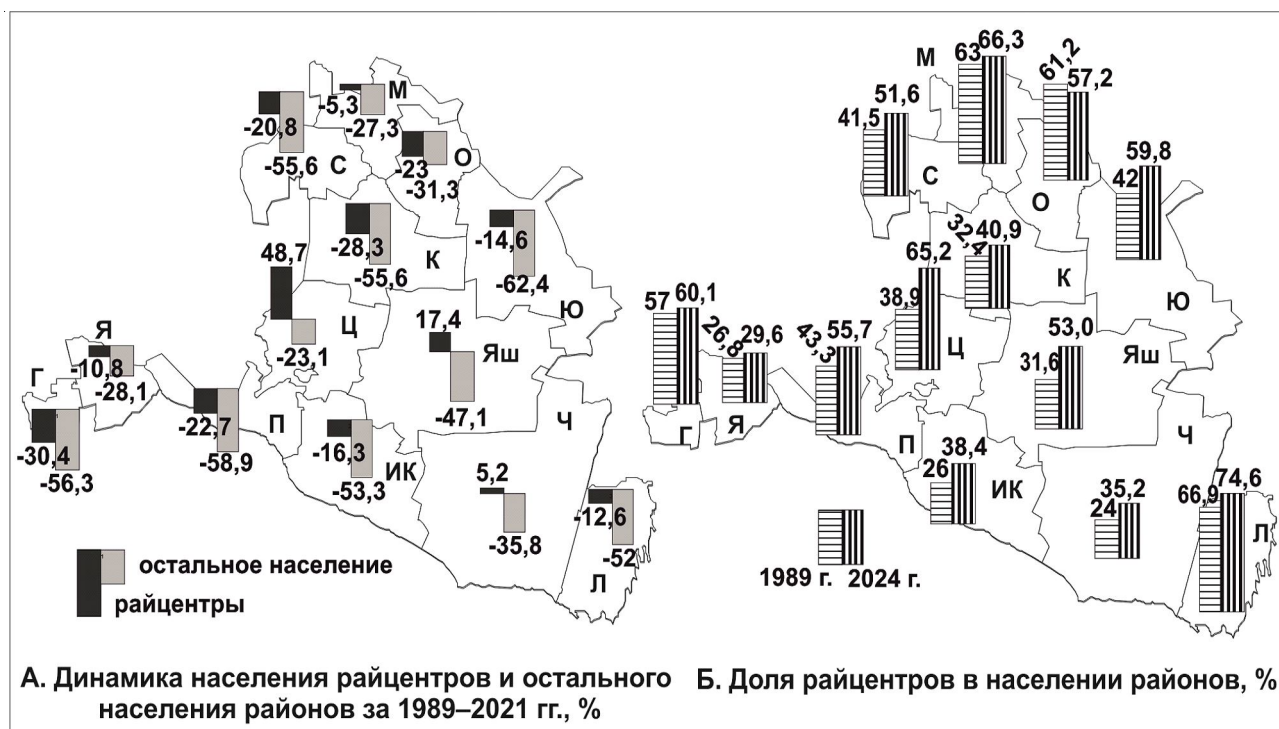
-5,3
М
-20,8
-27,3
-55,6
С
-23
О
-31,3
-28,3
-14,6
48,7
-55,6
К
-62,4
Ю
17,4
Я
Ц
-23,1
Яш
-10,8
-28,1
Г
-47,1
-22,7
П
-16,3
Ч
-30,4
-58,9
ИК
-56,3
-53,3
5,2
-35,8
-12,6
-52
Л
остальное население
райцентры

М
63
66,3
61,2
57,2
51,6
41,5
59,8
42
С
О
32,4
40,9
65,2
К
Ю
57
60,1
38,9
26,8
29,6
43,3
55,7
53,0
Ц
31,6
Яш
Г
Я
П
Ч
38,4
26
ИК
35,2
24
74,6
66,9
Л
1989 г.
2024 г.

А. Динамика населения райцентров и остального населения районов за 1989–2021 гг., %

Б. Доля райцентров в населении районов, %